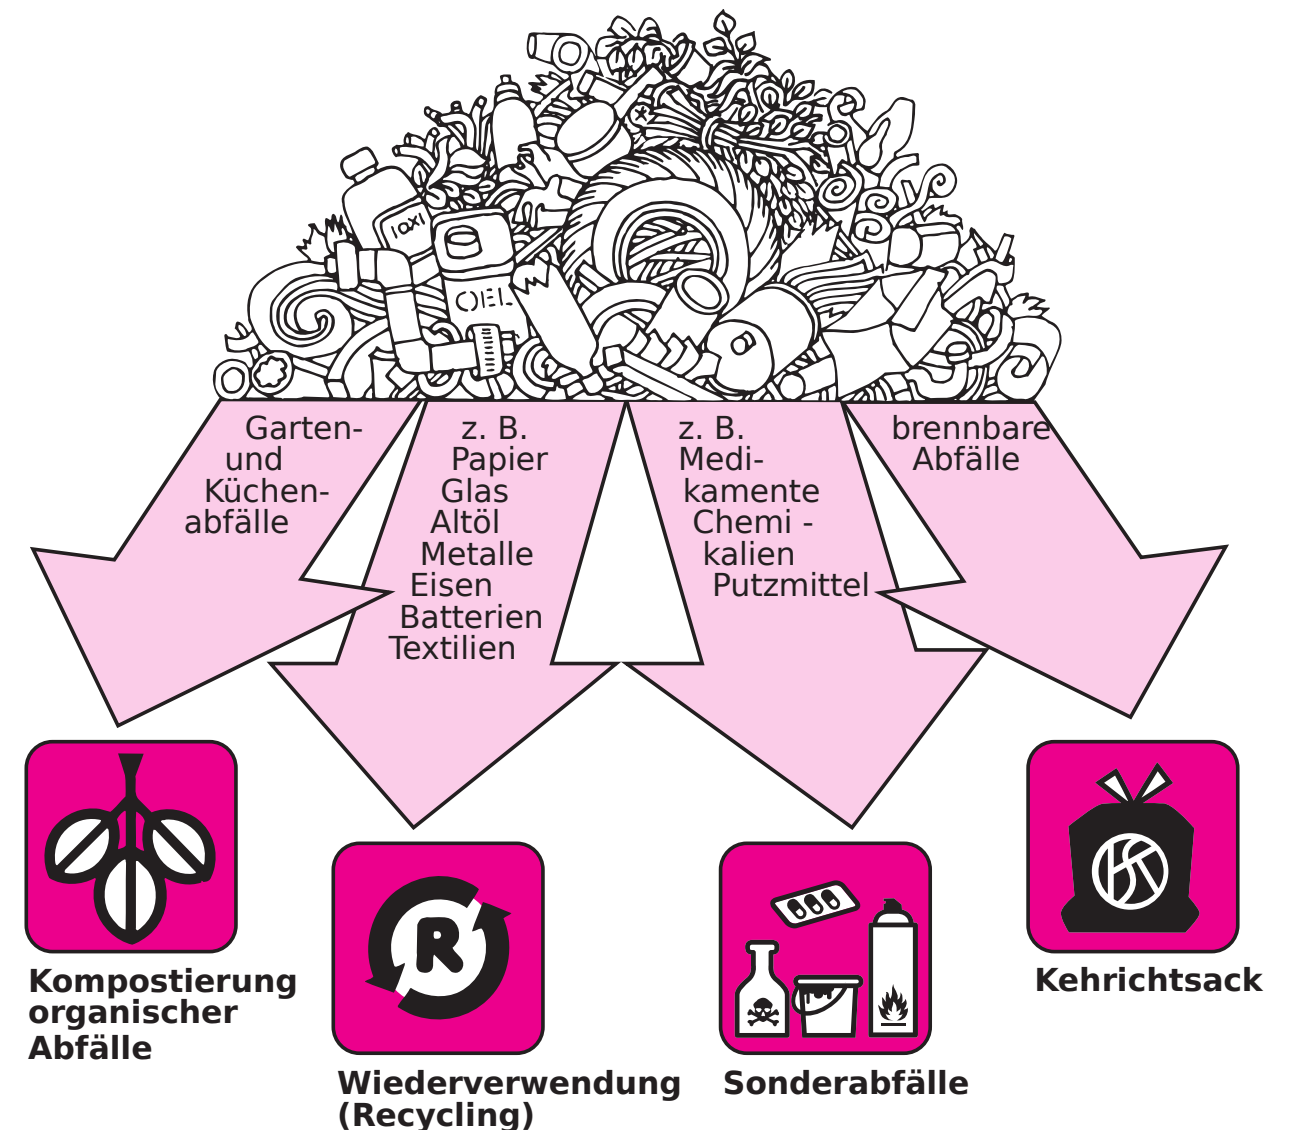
OXI
OEL

Garten- und Küchenabfälle

z. B. Papier Glas Altöl Metalle Eisen Batterien Textilien

z. B. Medikamente Chemikalien Putzmittel

brennbare Abfälle

Kompostierung organischer Abfälle

R

Wiederverwendung (Recycling)

Sonderabfälle

Kehrichtsack